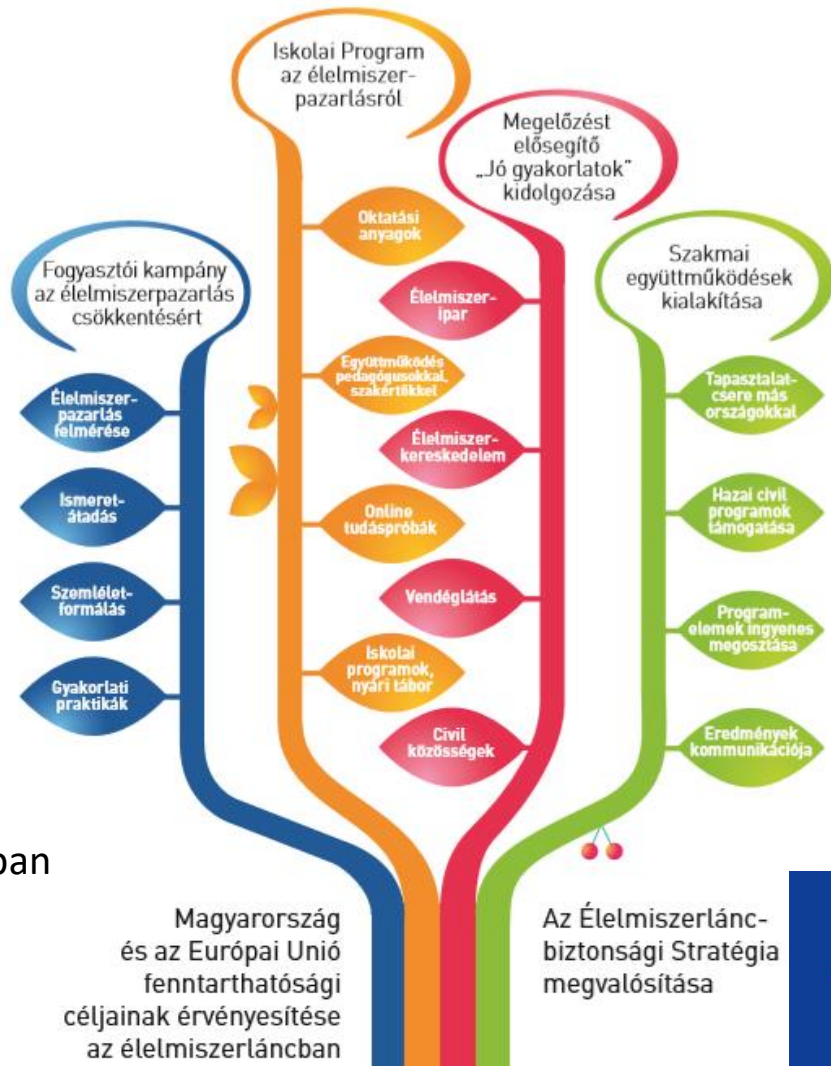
Iskolai Program az élelmiszerpazarlásról

Megelőzést elősegítő „Jó gyakorlatok” kidolgozása

Fogyasztói kampány az élelmiszerpazarlás csökkentésért

Szakmai együttműködések kialakítása

Oktatási anyagok

Élelmiszeripar

Együttműködés pedagógusokkal, szakértőkkel

Élelmiszerkereskedelem

Online tudáspróbák

Vendéglátás

Iskolai programok, nyári tábor

Civil közösségek

Élelmiszerpazarlás felmérése

Ismeretátadás

Szemléletformálás

Gyakorlati praktikák

Tapasztalatcsere más országokkal

Hazai civil programok támogatása

Programelemek ingyenes megosztása

Eredmények kommunikációja

ban

Magyarország és az Európai Unió fenntarthatósági céljainak érvényesítése az élelmiszerláncban

Az Élelmiszerláncbiztonsági Stratégia megvalósítása